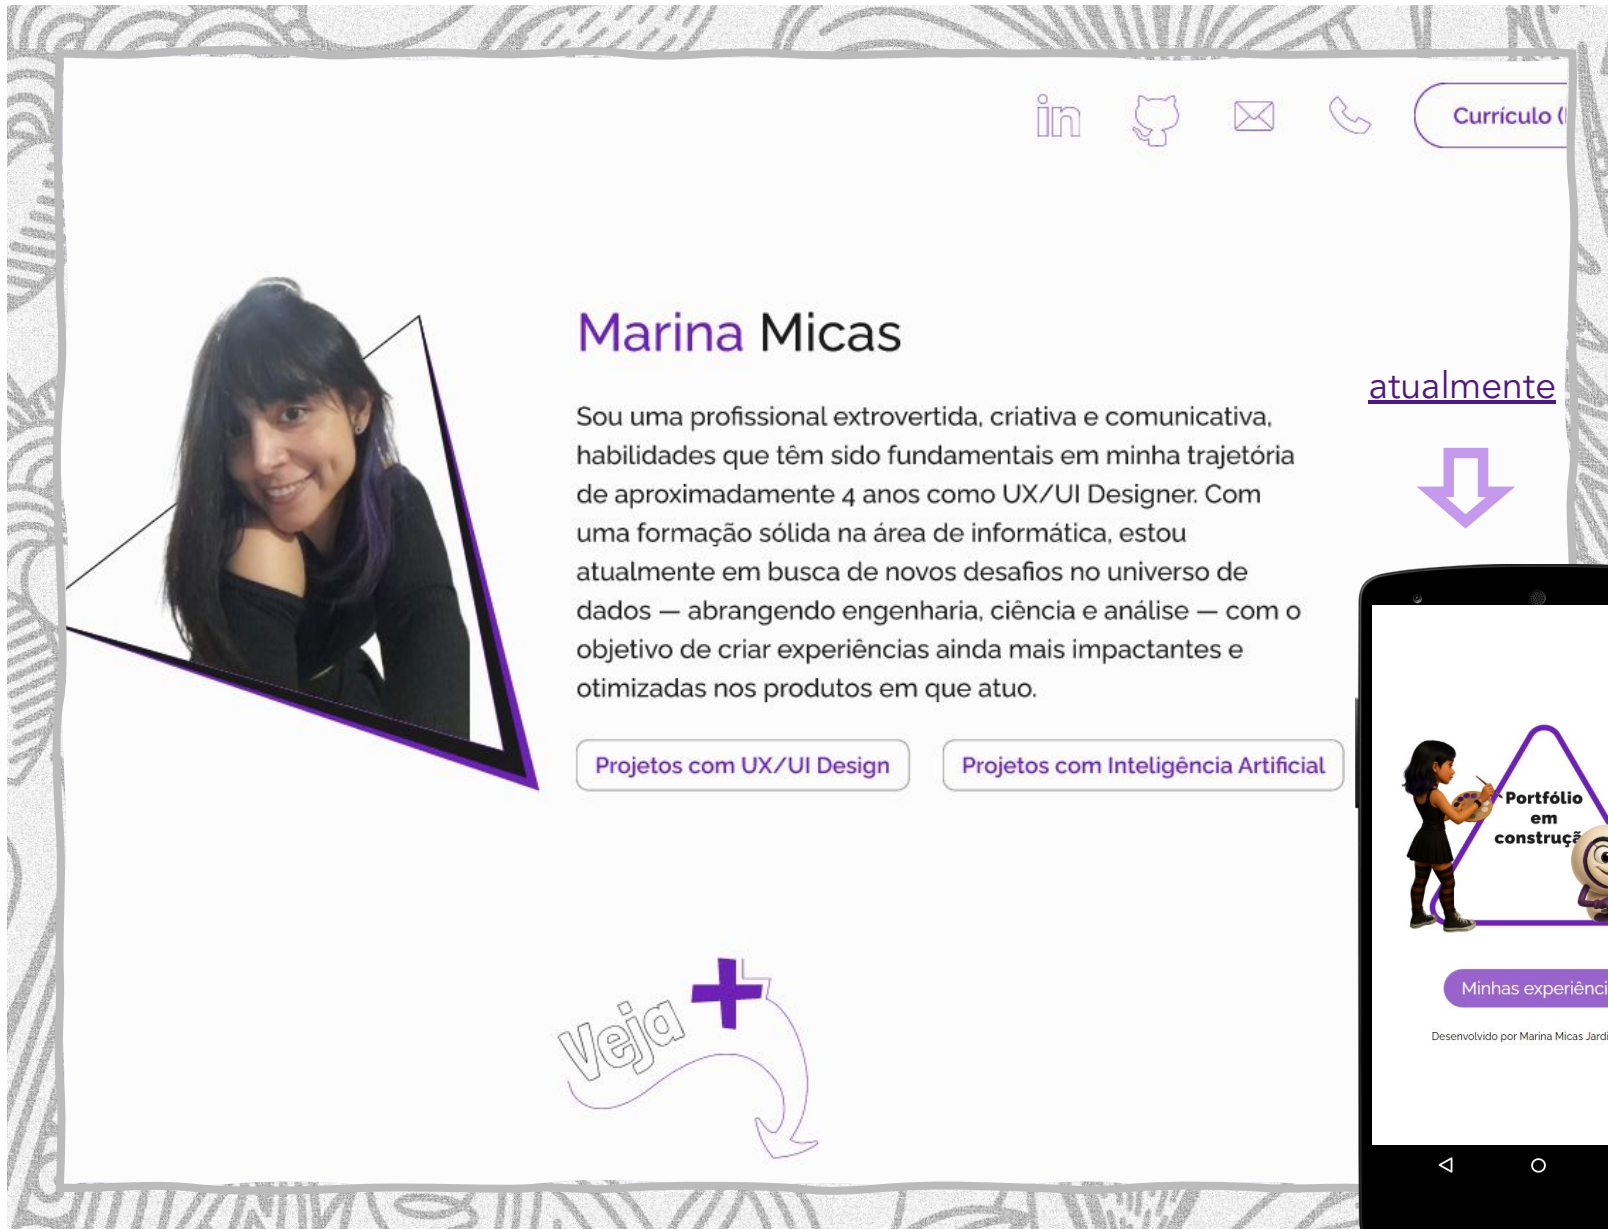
Currículo (

Marina Micas

Sou uma profissional extrovertida, criativa e comunicativa, habilidades que têm sido fundamentais em minha trajetória de aproximadamente 4 anos como UX/UI Designer. Com uma formação sólida na área de informática, estou atualmente em busca de novos desafios no universo de dados — abrangendo engenharia, ciência e análise — com o objetivo de criar experiências ainda mais impactantes e otimizadas nos produtos em que atuo.

Projetos com UX/UI Design

Projetos com Inteligência Artificial

Veja +

atualmente

Portfólio em construçã

Minhas experiênci

Desenvolvido por Marina Micas Jardi